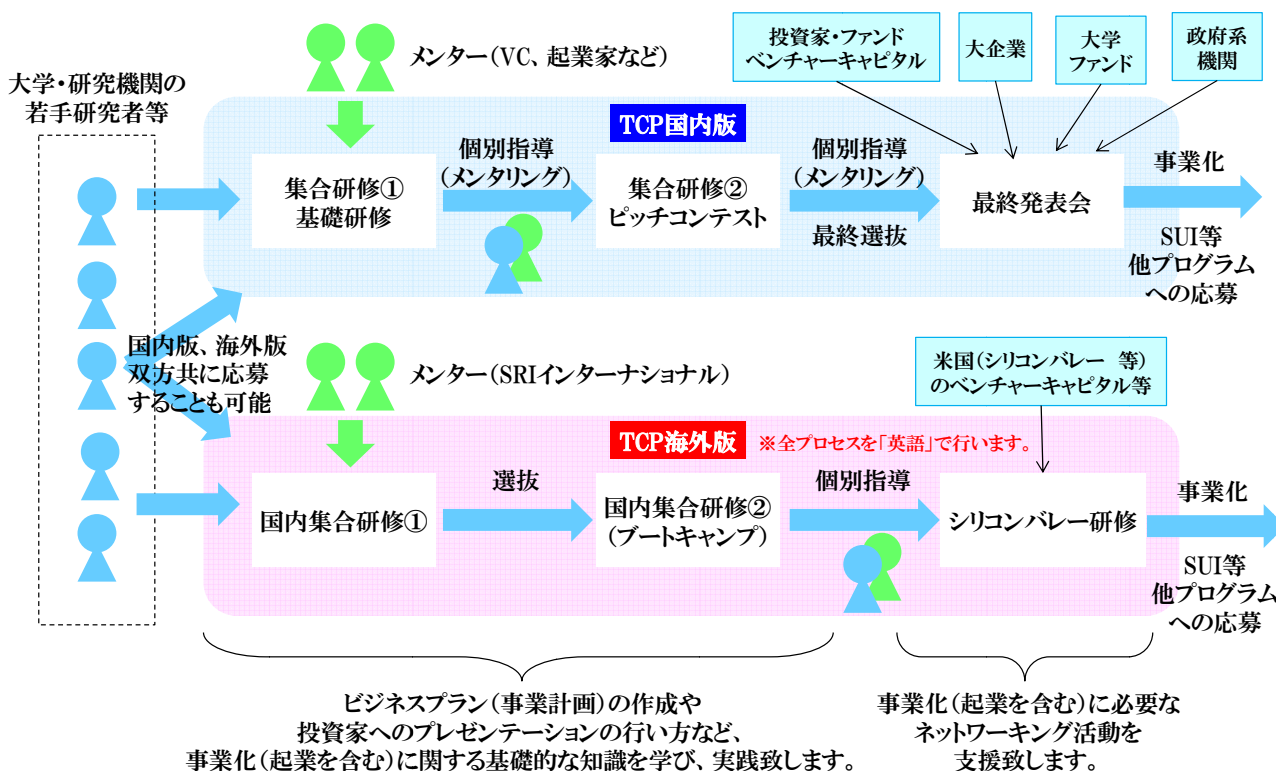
大学・研究機関の
若手研究者等

メンター（VC、起業家など）

投資家・ファンド
ベンチャーキャピタル

大企業

大学
ファンド

政府系
機関

TCP国内版

集合研修①
基礎研修

個別指導
（メンタリング）

集合研修②
ピッチコンテスト

個別指導
（メンタリング）

最終選抜

最終発表会

事業化

SUI等
他プログラム
への応募

国内版、海外版
双方共に応募
することも可能

メンター（SRIインターナショナル）

米国（シリコンバレー 等）
のベンチャーキャピタル等

TCP海外版

※全プロセスを「英語」で行います。

国内集合研修①

選抜

国内集合研修②
（ブートキャンプ）

個別指導

シリコンバレー研修

事業化

SUI等
他プログラム
への応募

ビジネスプラン（事業計画）の作成や
投資家へのプレゼンテーションの行い方など、
事業化（起業を含む）に関する基礎的な知識を学び、実践致します。

事業化（起業を含む）に必要な
ネットワーキング活動を
支援致します。